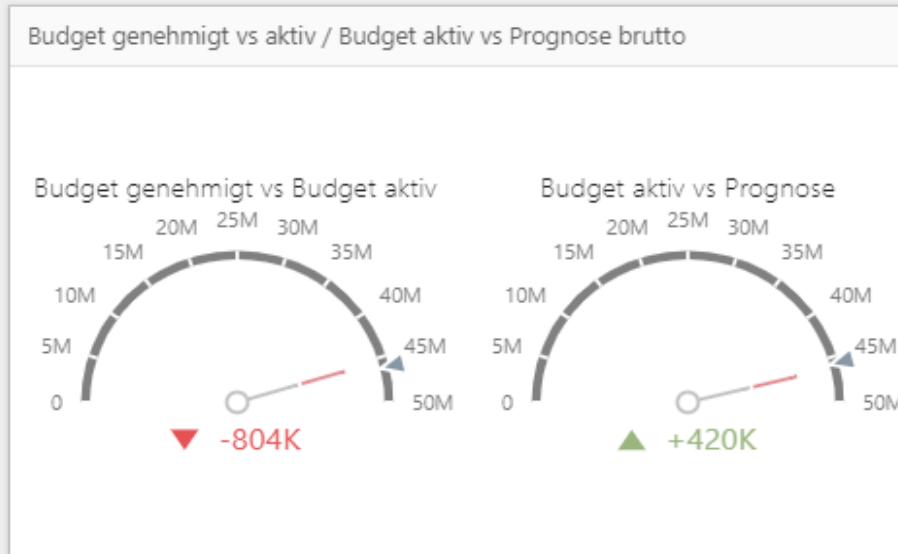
Budget genehmigt vs aktiv / Budget aktiv vs Prognose brutto

Budget genehmigt vs Budget aktiv

0
5M
10M
15M
20M
25M
30M
35M
40M
45M
50M

-804K

Budget aktiv vs Prognose

0
5M
10M
15M
20M
25M
30M
35M
40M
45M
50M

+420K